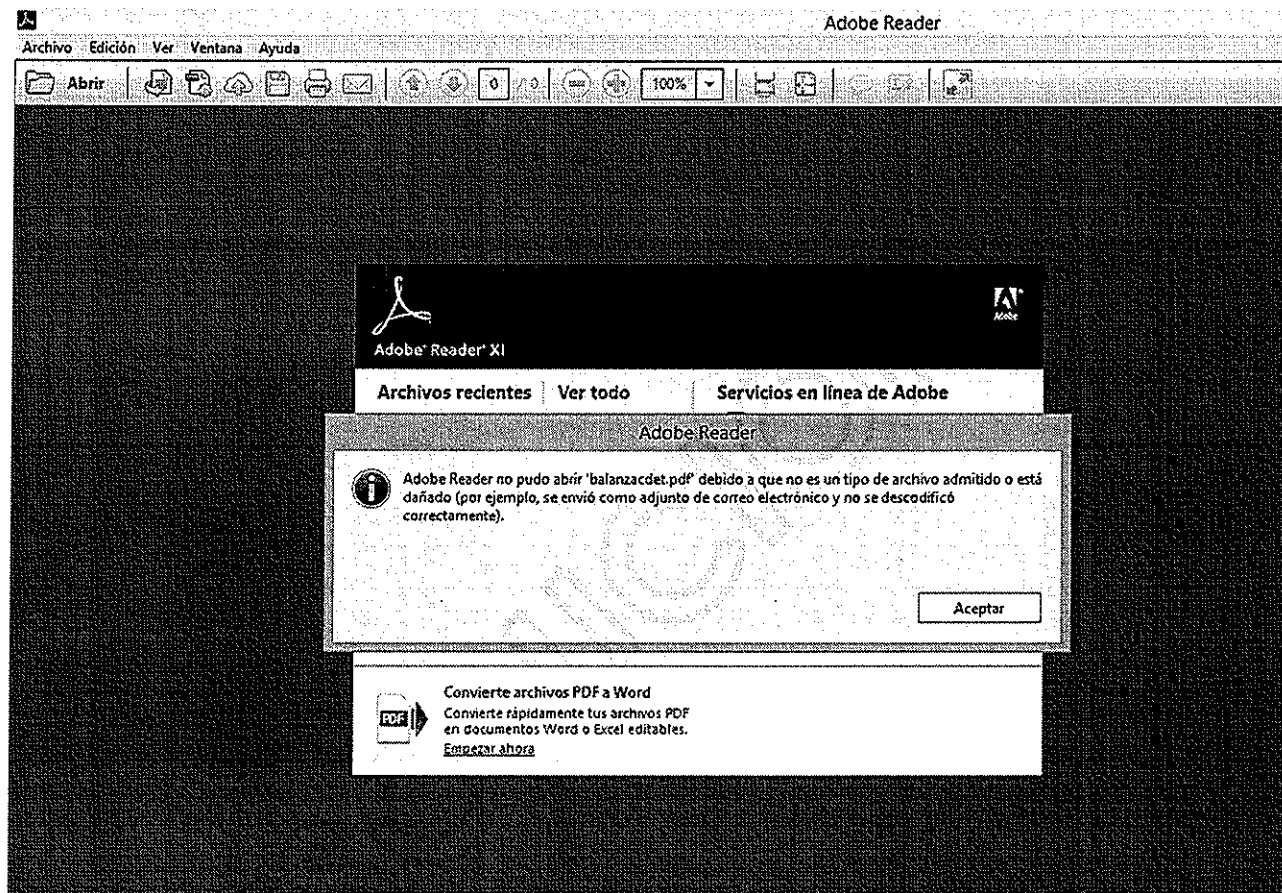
Adobe Reader

Archivo Edición Ver Ventana Ayuda

Abrir

0 / 0

100%

Adobe

Adobe® Reader® XI

Archivos recientes Ver todo

Servicios en línea de Adobe

Adobe Reader

Adobe Reader no pudo abrir 'balanzacdet.pdf' debido a que no es un tipo de archivo admitido o está dañado (por ejemplo, se envió como adjunto de correo electrónico y no se descodificó correctamente).

Aceptar

Convierte archivos PDF a Word

Convierte rápidamente tus archivos PDF en documentos Word o Excel editables.

Empezar ahora